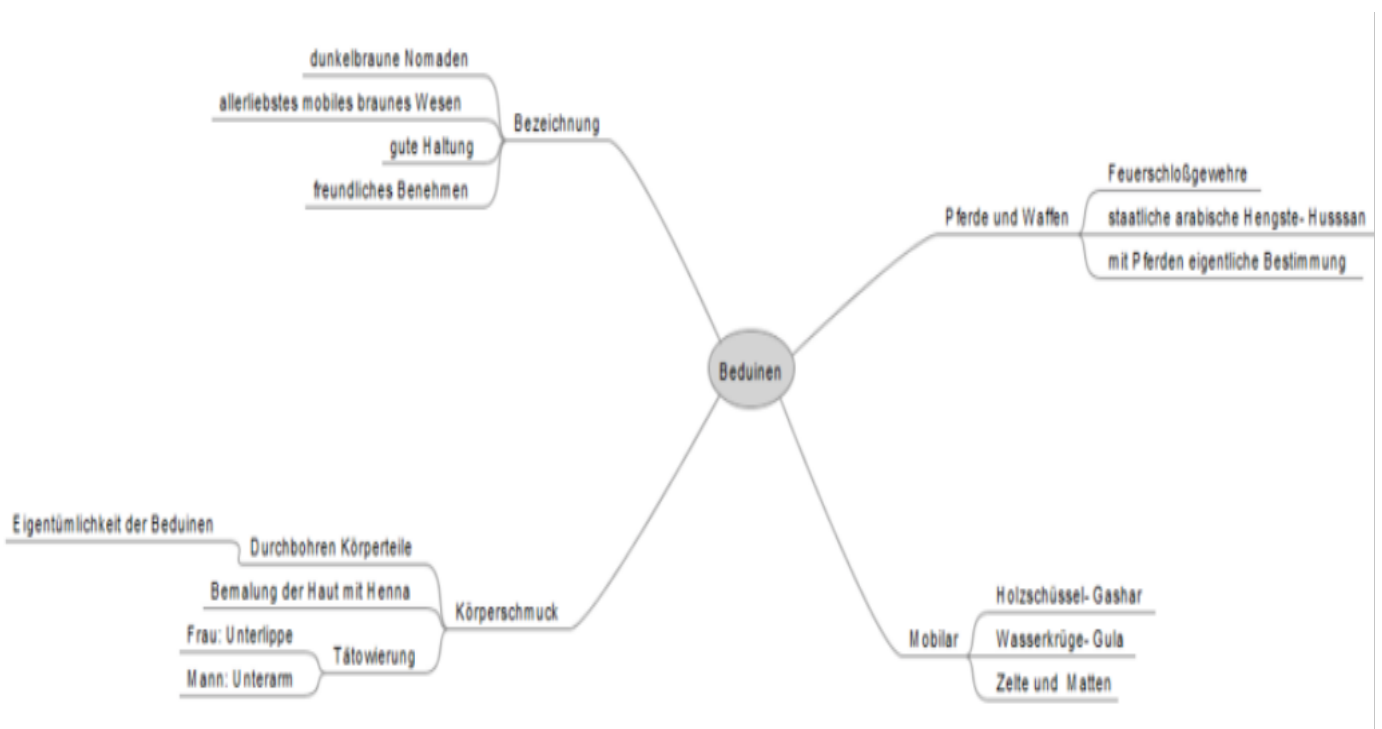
Beduinen

Bezeichnung
dunkelbraune Nomaden
allerliebstes mobiles braunes Wesen
gute Haltung
freundliches Benehmen

Pferde und Waffen
Feuerschloßgewehre
staatliche arabische Hengste- Husssan
mit Pferden eigentliche Bestimmung

Körperschmuck
Durchbohren Körperteile
Eigentümlichkeit der Beduinen
Bemalung der Haut mit Henna
Tätowierung
Frau: Unterlippe
Mann: Unterarm

Mobilar
Holzschüssel- Gashar
Wasserkrüge- Gula
Zelte und Matten